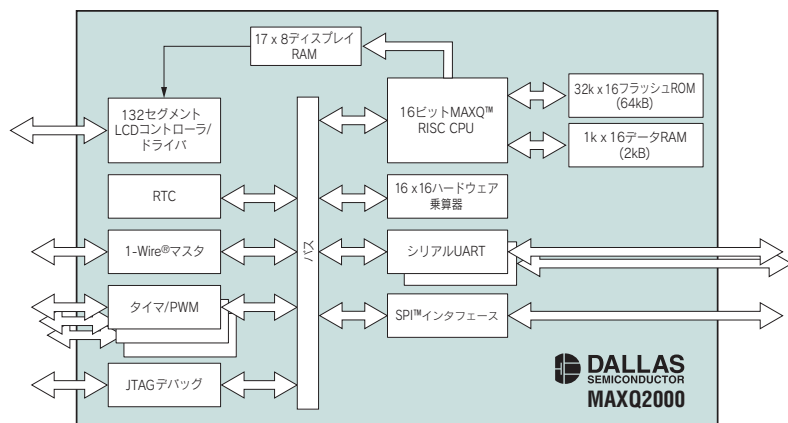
17 x 8ディスプレイ RAM

132セグメント LCDコントローラ/ ドライバ

16ビットMAXQ™ RISC CPU

32k x 16フラッシュROM (64kB)

1k x 16データRAM (2kB)

RTC

16 x 16ハードウェア 乗算器

1-Wire®マスタ

バス

シリアルUART

タイマ/PWM

SPI™インタフェース

JTAGデバッグ

DALLAS SEMICONDUCTOR

MAXQ2000